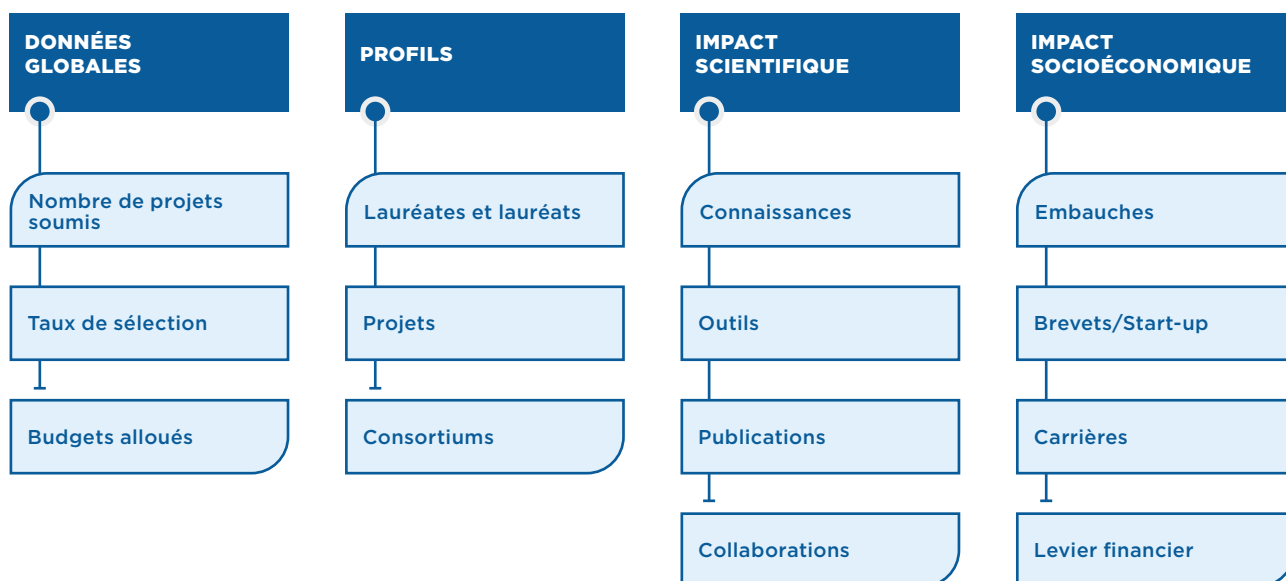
DONNÉES GLOBALES

Nombre de projets soumis

Taux de sélection

Budgets alloués

PROFILS

Lauréates et lauréats

Projets

Consortiums

IMPACT SCIENTIFIQUE

Connaissances

Outils

Publications

Collaborations

IMPACT SOCIOÉCONOMIQUE

Embauches

Brevets/Start-up

Carrières

Levier financier